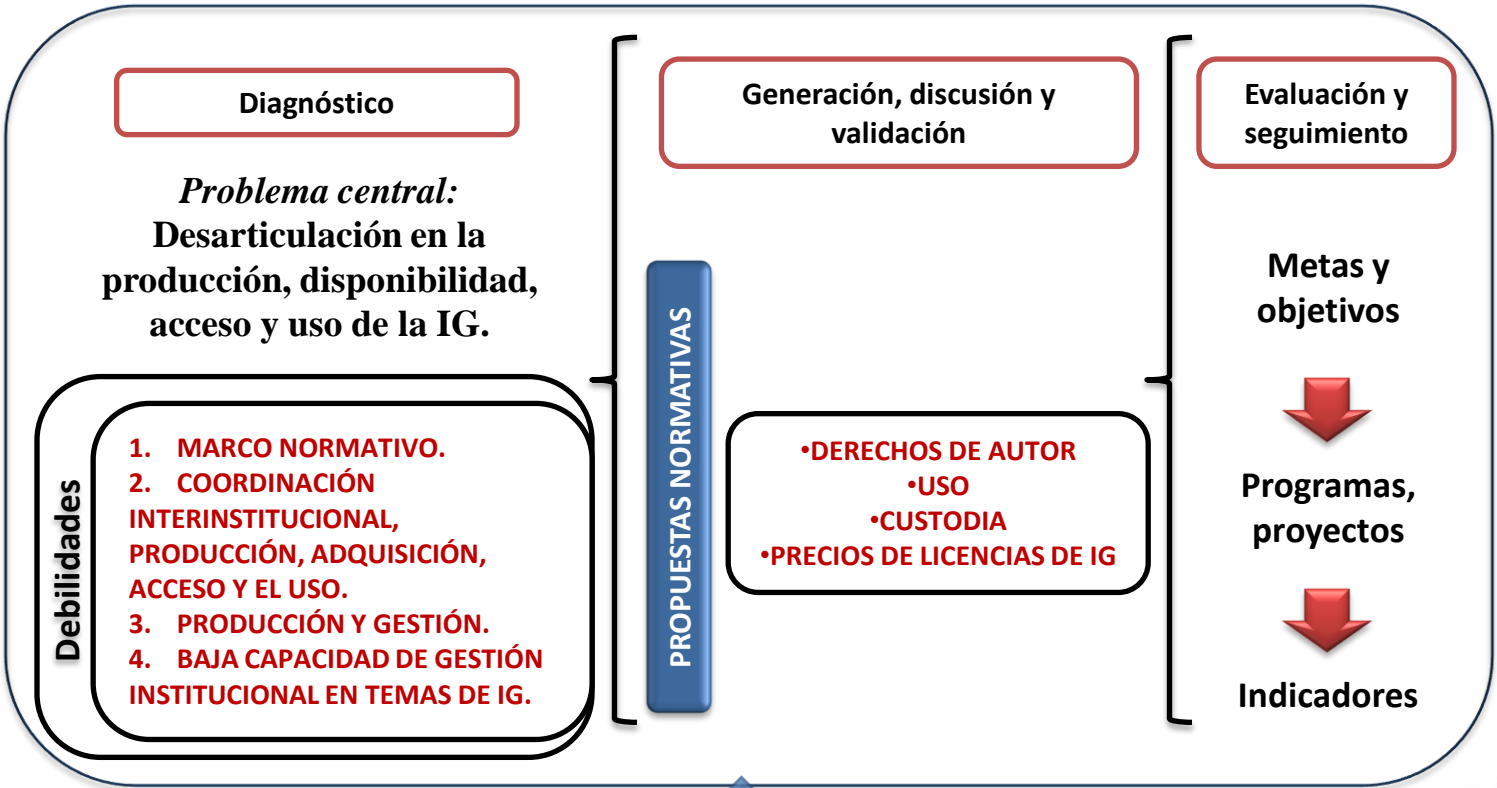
Diagnóstico

*Problema central:*
**Desarticulación en la producción, disponibilidad, acceso y uso de la IG.**

Debilidades

1. MARCO NORMATIVO.
2. COORDINACIÓN INTERINSTITUCIONAL, PRODUCCIÓN, ADQUISICIÓN, ACCESO Y EL USO.
3. PRODUCCIÓN Y GESTIÓN.
4. BAJA CAPACIDAD DE GESTIÓN INSTITUCIONAL EN TEMAS DE IG.

Generación, discusión y validación

PROPUESTAS NORMATIVAS

•DERECHOS DE AUTOR
•USO
•CUSTODIA
•PRECIOS DE LICENCIAS DE IG

Evaluación y seguimiento

Metas y objetivos

Programas, proyectos

Indicadores